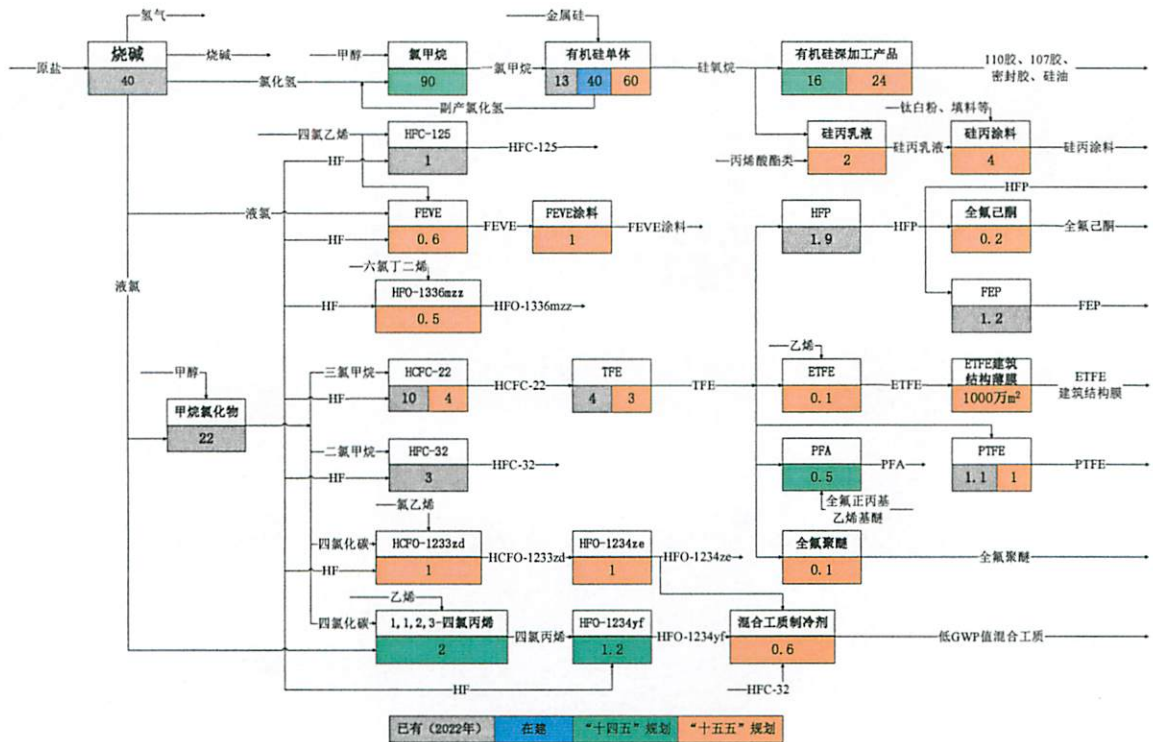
氢气
原盐
烧碱
40
烧碱
氯化氢
甲醇
氯甲烷
90
副产氯化氢
金属硅
氯甲烷
有机硅单体
13 40 60
硅氧烷
有机硅深加工产品
16 24
110胶、107胶、密封胶、硅油
钛白粉、填料等
硅丙乳液
2
丙烯酸酯类
硅丙乳液
硅丙涂料
4
硅丙涂料
四氯乙烯
HF
HFC-125
1
HFC-125
液氯
HF
FEVE
0.6
FEVE
FEVE涂料
1
FEVE涂料
HFP
1.9
HFP
HFP
全氟己酮
0.2
全氟己酮
FEP
1.2
FEP
液氯
六氯丁二烯
HF
HFO-1336mzz
0.5
HFO-1336mzz
甲醇
甲烷氯化物
22
三氯甲烷
HF
HCFC-22
10 4
HCFC-22
TFE
4 3
TFE
乙烯
ETFE
0.1
ETFE
ETFE建筑结构膜
1000万m²
ETFE 建筑结构膜
二氯甲烷
HF
HFC-32
3
HFC-32
PFA
0.5
PFA
全氟正丙基乙烯基醚
PTFE
1.1 1
PTFE
氯乙烯
四氯化碳
HF
HCFO-1233zd
1
HCFO-1233zd
HFO-1234ze
1
HFO-1234ze
全氟聚醚
0.1
全氟聚醚
乙烯
四氯化碳
1,1,2,3-四氯丙烯
2
四氯丙烯
HFO-1234yf
1.2
HFO-1234yf
混合工质制冷剂
0.6
低GWP值混合工质
HF
HFC-32
已有(2022年) 在建 “十四五”规划 “十五五”规划